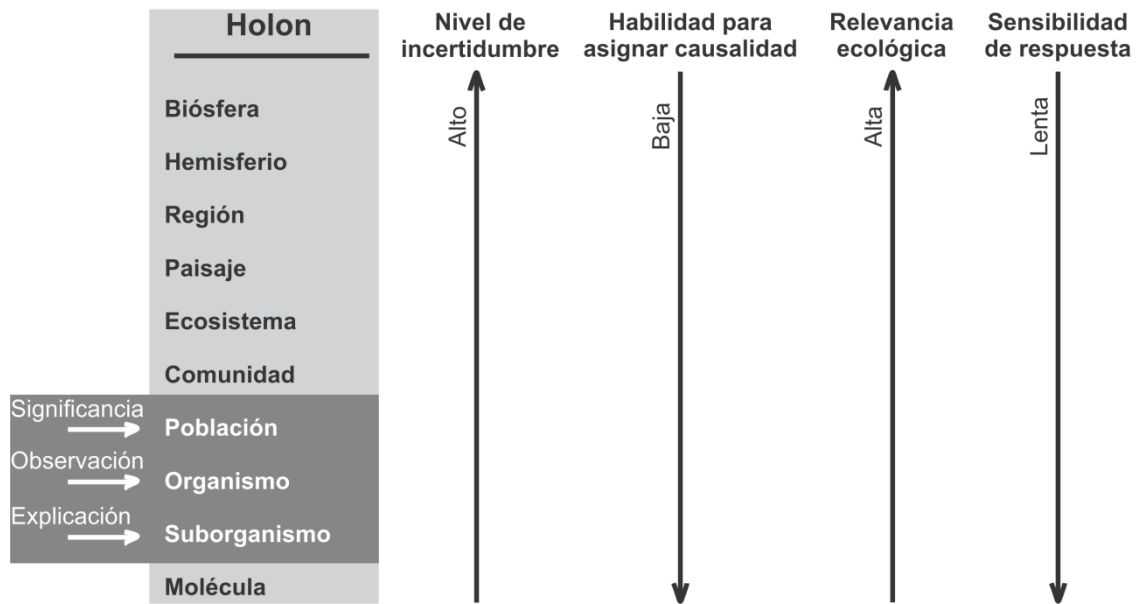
Holon

Biósfera
Hemisferio
Región
Paisaje
Ecosistema
Comunidad
Significancia
Población
Observación
Organismo
Explicación
Suborganismo
Molécula

Nivel de incertidumbre
Alto

Habilidad para asignar causalidad
Baja

Relevancia ecológica
Alta

Sensibilidad de respuesta
Lenta